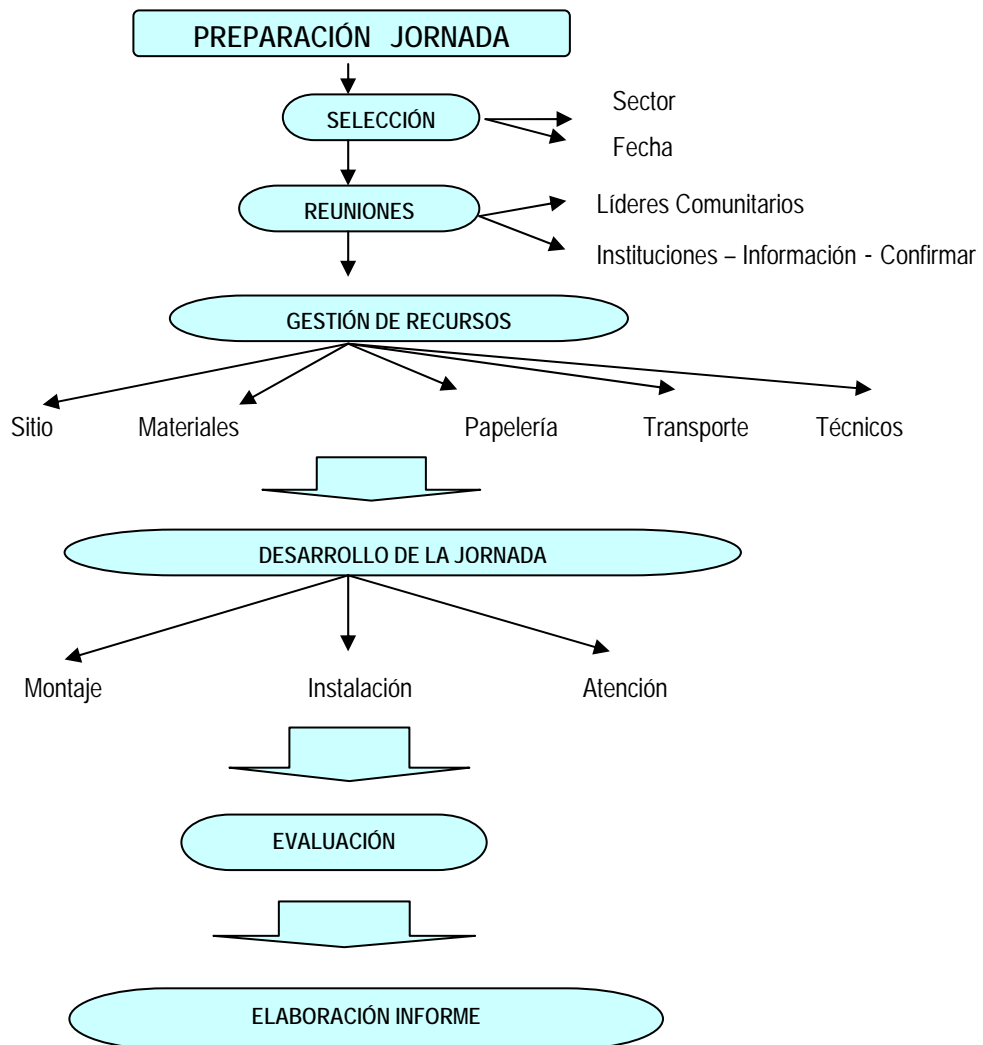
PREPARACIÓN JORNADA

SELECCIÓN

Sector

Fecha

REUNIONES

Líderes Comunitarios

Instituciones – Información - Confirmar

GESTIÓN DE RECURSOS

Sitio

Materiales

Papelería

Transporte

Técnicos

DESARROLLO DE LA JORNADA

Montaje

Instalación

Atención

EVALUACIÓN

ELABORACIÓN INFORME